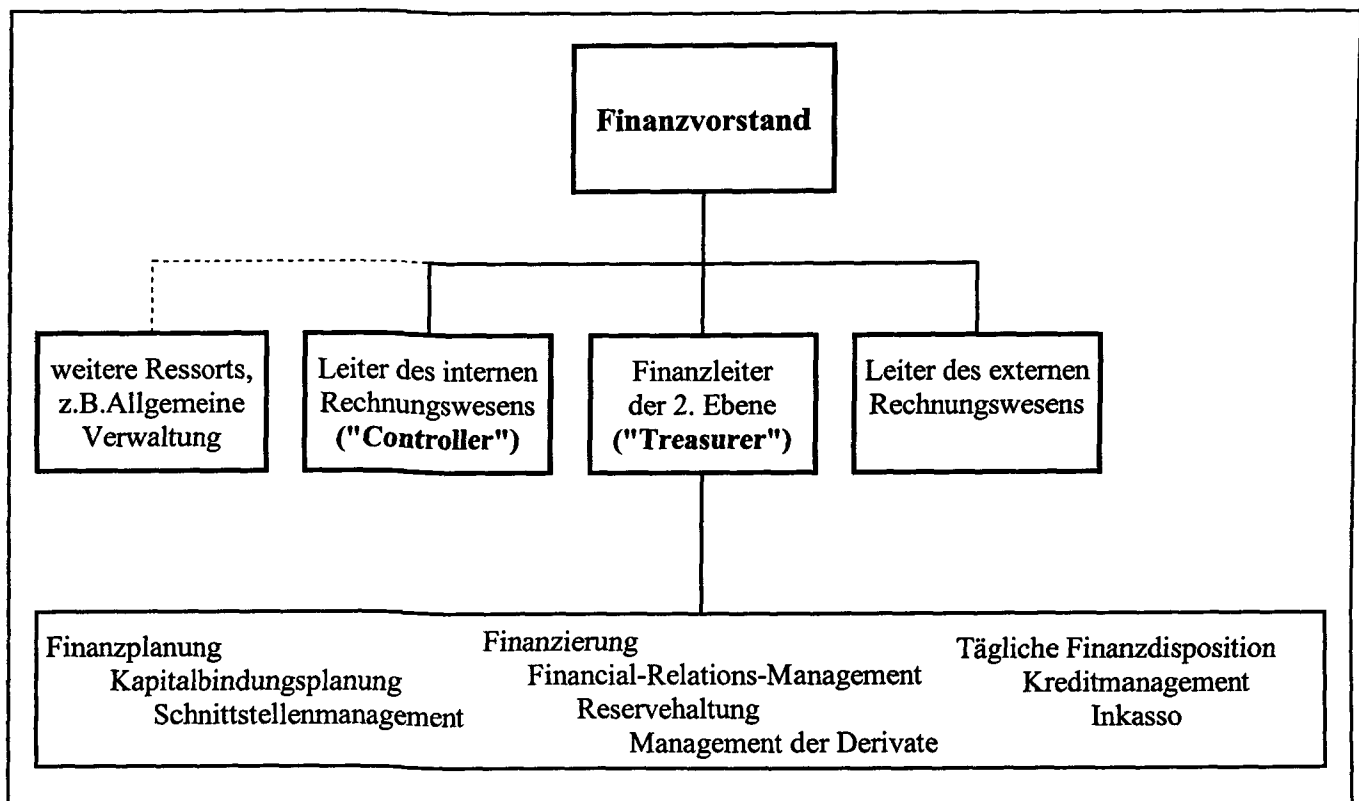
Finanzvorstand

weitere Ressorts, z.B.Allgemeine Verwaltung

Leiter des internen Rechnungswesens ("Controller")

Finanzleiter der 2. Ebene ("Treasurer")

Leiter des externen Rechnungswesens

Finanzplanung
Kapitalbindungsplanung
Schnittstellenmanagement

Finanzierung
Financial-Relations-Management
Reservehaltung
Management der Derivate

Tägliche Finanzdisposition
Kreditmanagement
Inkasso